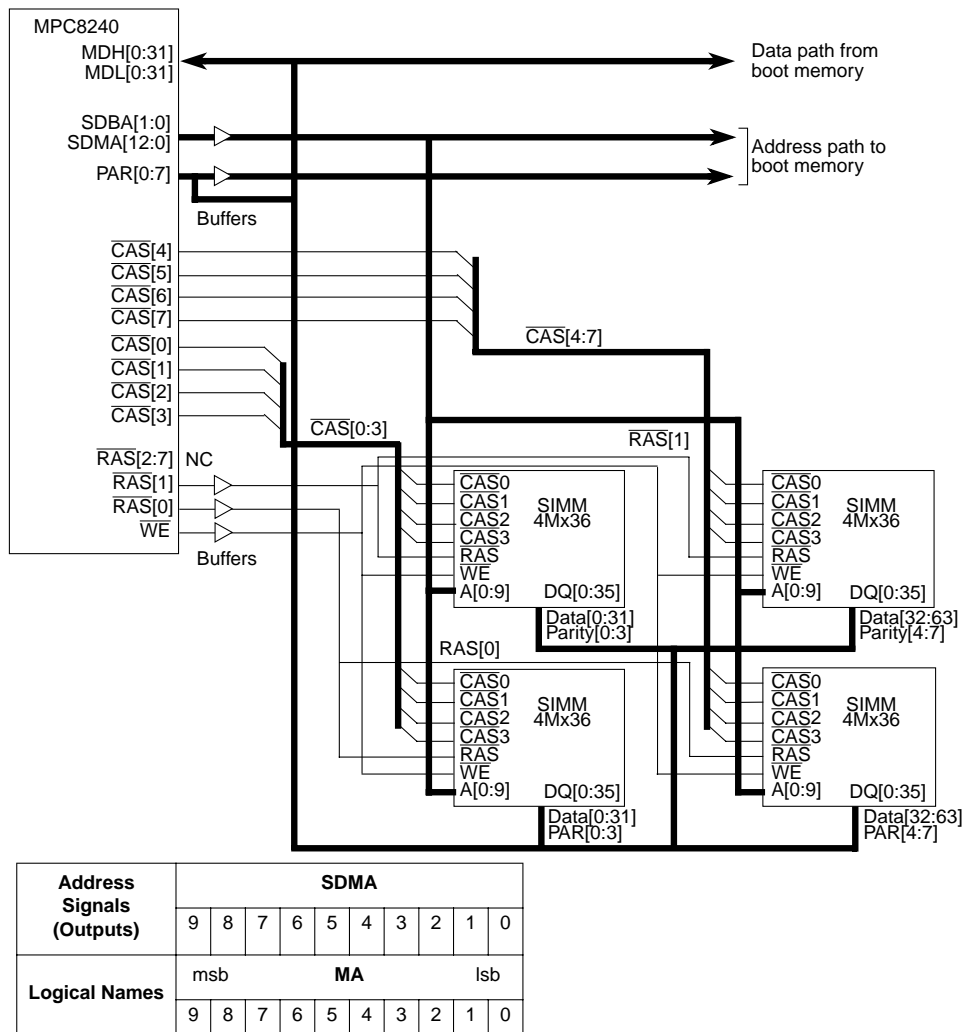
MPC8240
MDH[0:31]
MDL[0:31]
SDBA[1:0]
SDMA[12:0]
PAR[0:7]
Buffers
$\overline{CAS}$[4]
$\overline{CAS}$[5]
$\overline{CAS}$[6]
$\overline{CAS}$[7]
$\overline{CAS}$[0]
$\overline{CAS}$[1]
$\overline{CAS}$[2]
$\overline{CAS}$[3]
$\overline{RAS}$[2:7] NC
$\overline{RAS}$[1]
$\overline{RAS}$[0]
$\overline{WE}$
Buffers

Data path from boot memory

Address path to boot memory

$\overline{CAS}$[4:7]

$\overline{CAS}$[0:3]

$\overline{RAS}$[1]

$\overline{CAS}$0
$\overline{CAS}$1
$\overline{CAS}$2
$\overline{CAS}$3
$\overline{RAS}$
$\overline{WE}$
A[0:9]
SIMM 4Mx36
DQ[0:35]
Data[0:31]
Parity[0:3]

$\overline{CAS}$0
$\overline{CAS}$1
$\overline{CAS}$2
$\overline{CAS}$3
$\overline{RAS}$
$\overline{WE}$
A[0:9]
SIMM 4Mx36
DQ[0:35]
Data[32:63]
Parity[4:7]

RAS[0]

$\overline{CAS}$0
$\overline{CAS}$1
$\overline{CAS}$2
$\overline{CAS}$3
$\overline{RAS}$
$\overline{WE}$
A[0:9]
SIMM 4Mx36
DQ[0:35]
Data[0:31]
PAR[0:3]

$\overline{CAS}$0
$\overline{CAS}$1
$\overline{CAS}$2
$\overline{CAS}$3
$\overline{RAS}$
$\overline{WE}$
A[0:9]
SIMM 4Mx36
DQ[0:35]
Data[32:63]
PAR[4:7]

| Address Signals (Outputs) | SDMA | | | | | | | | | |
|---|---|---|---|---|---|---|---|---|---|---|
| | 9 | 8 | 7 | 6 | 5 | 4 | 3 | 2 | 1 | 0 |
| Logical Names | msb | | | | MA | | | | | lsb |
| | 9 | 8 | 7 | 6 | 5 | 4 | 3 | 2 | 1 | 0 |